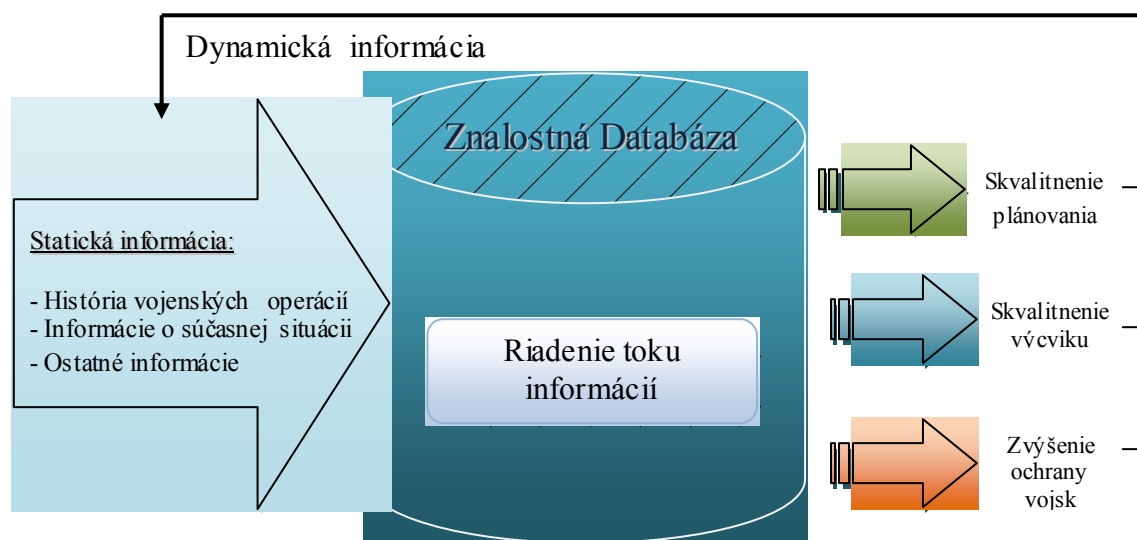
Dynamická informácia

Statická informácia:

- História vojenských operácií
- Informácie o súčasnej situácii
- Ostatné informácie

Znalostná Databáza

Riadenie toku informácií

Skvalitnenie plánovania

Skvalitnenie výcviku

Zvýšenie ochrany vojsk